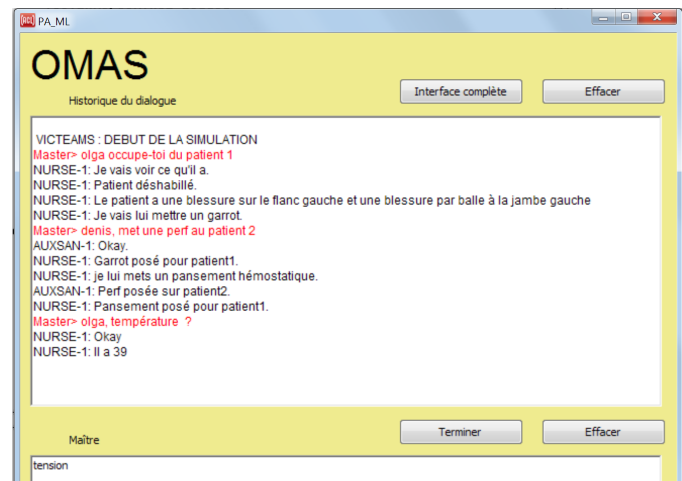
PA_ML

OMAS

Historique du dialogue

Interface complète

Effacer

VICTEAMS : DEBUT DE LA SIMULATION
Master> olga occupe-toi du patient 1
NURSE-1: Je vais voir ce qu'il a.
NURSE-1: Patient déshabillé.
NURSE-1: Le patient a une blessure sur le flanc gauche et une blessure par balle à la jambe gauche
NURSE-1: Je vais lui mettre un garrot.
Master> denis, met une perf au patient 2
AUXSAN-1: Okay.
NURSE-1: Garrot posé pour patient1.
NURSE-1: je lui mets un pansement hémostatique.
AUXSAN-1: Perf posée sur patient2.
NURSE-1: Pansement posé pour patient1.
Master> olga, température ?
NURSE-1: Okay
NURSE-1: Il a 39

Maître

Terminer

Effacer

tension